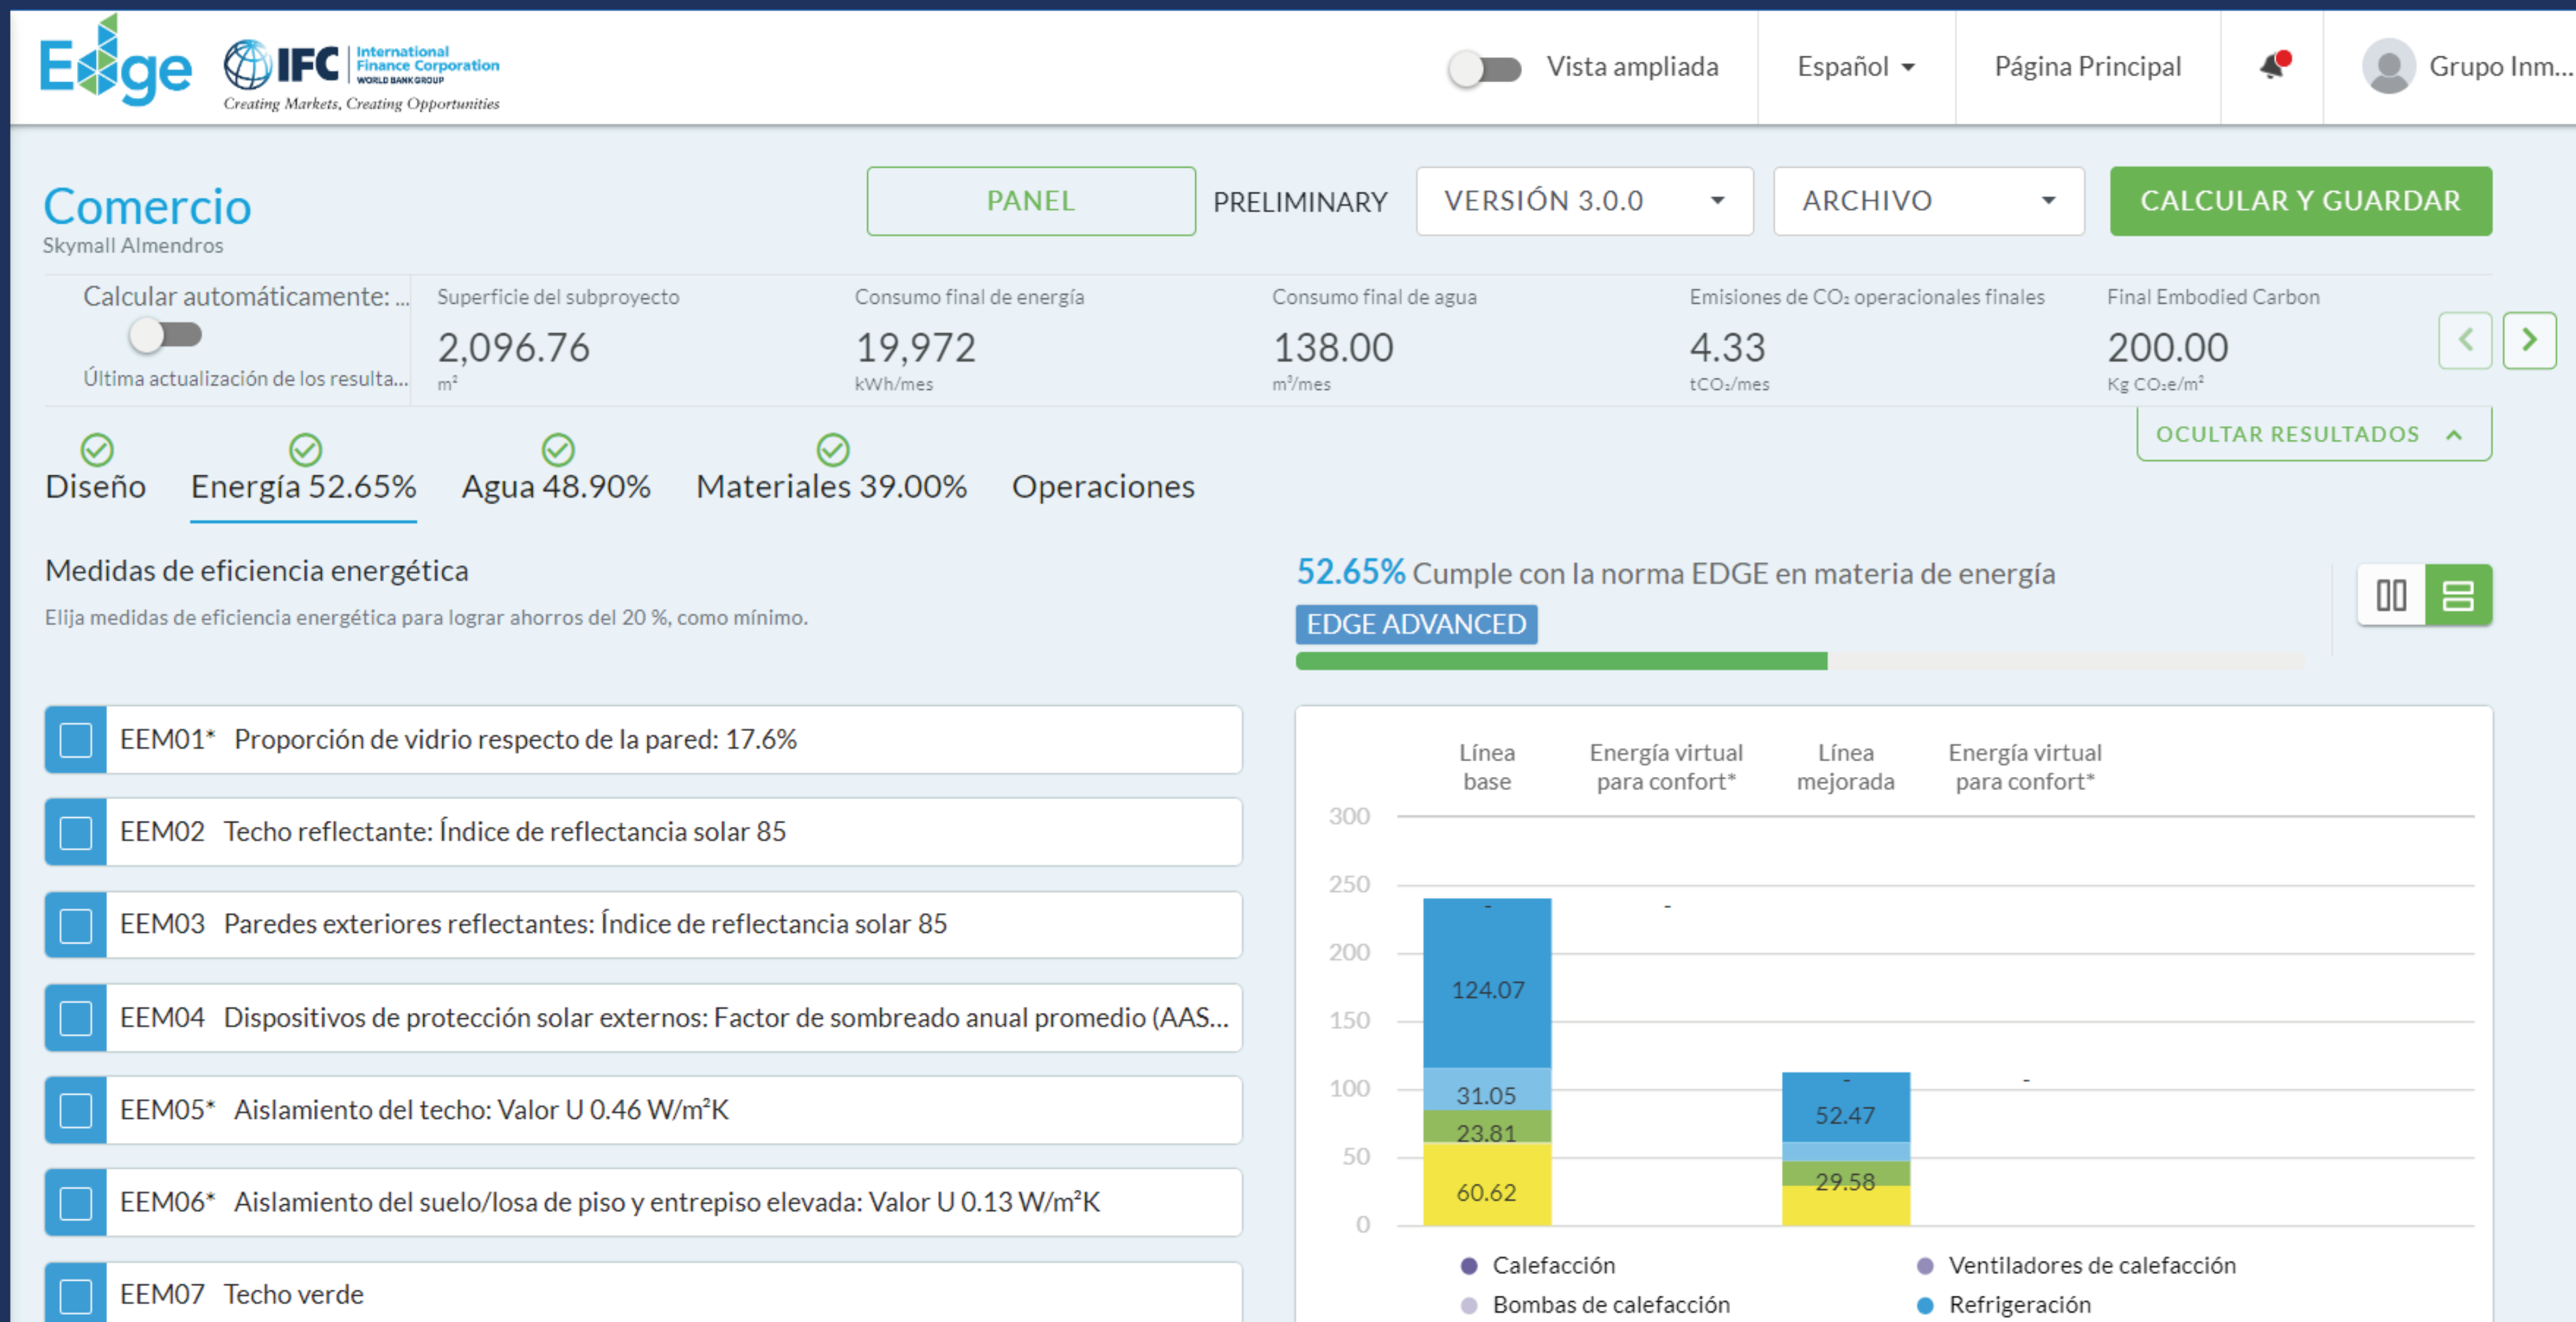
Edge IFC International Finance Corporation WORLD BANK GROUP Creating Markets, Creating Opportunities

Vista ampliada | Español | Página Principal | Grupo Inm...

Comercio
Skymall Almendros

PANEL | PRELIMINARY | VERSIÓN 3.0.0 | ARCHIVO | CALCULAR Y GUARDAR

Calcular automáticamente: ...
Última actualización de los resulta...

Superficie del subproyecto
2,096.76
m²

Consumo final de energía
19,972
kWh/mes

Consumo final de agua
138.00
m³/mes

Emisiones de CO₂ operacionales finales
4.33
tCO₂/mes

Final Embodied Carbon
200.00
Kg CO₂e/m²

OCULTAR RESULTADOS

Diseño | Energía 52.65% | Agua 48.90% | Materiales 39.00% | Operaciones

Medidas de eficiencia energética
Elija medidas de eficiencia energética para lograr ahorros del 20 %, como mínimo.

52.65% Cumple con la norma EDGE en materia de energía
EDGE ADVANCED

EEM01* Proporción de vidrio respecto de la pared: 17.6%
EEM02 Techo reflectante: Índice de reflectancia solar 85
EEM03 Paredes exteriores reflectantes: Índice de reflectancia solar 85
EEM04 Dispositivos de protección solar externos: Factor de sombreado anual promedio (AAS...
EEM05* Aislamiento del techo: Valor U 0.46 W/m²K
EEM06* Aislamiento del suelo/losa de piso y entrepiso elevada: Valor U 0.13 W/m²K
EEM07 Techo verde

Línea base | Energía virtual para confort* | Línea mejorada | Energía virtual para confort*

300
250
200
150
100
50
0

-
124.07
31.05
23.81
60.62
-
-
52.47
29.58
-

Calefacción
Ventiladores de calefacción
Bombas de calefacción
Refrigeración